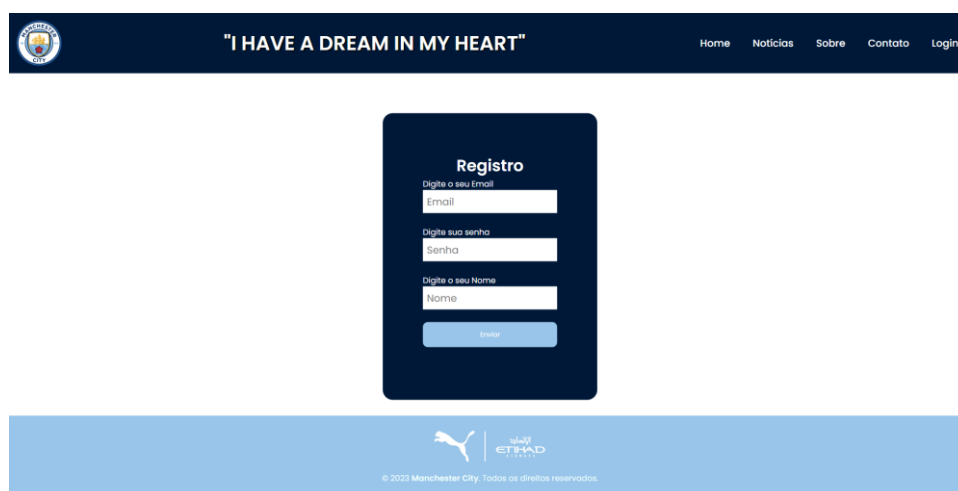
MANCHESTER CITY

"I HAVE A DREAM IN MY HEART"

Home Noticias Sobre Contato Login

Registro

Digite o seu Email

Email

Digite sua senha

Senha

Digite o seu Nome

Nome

Enviar

ETIHAD

© 2023 Manchester City. Todos os direitos reservados.